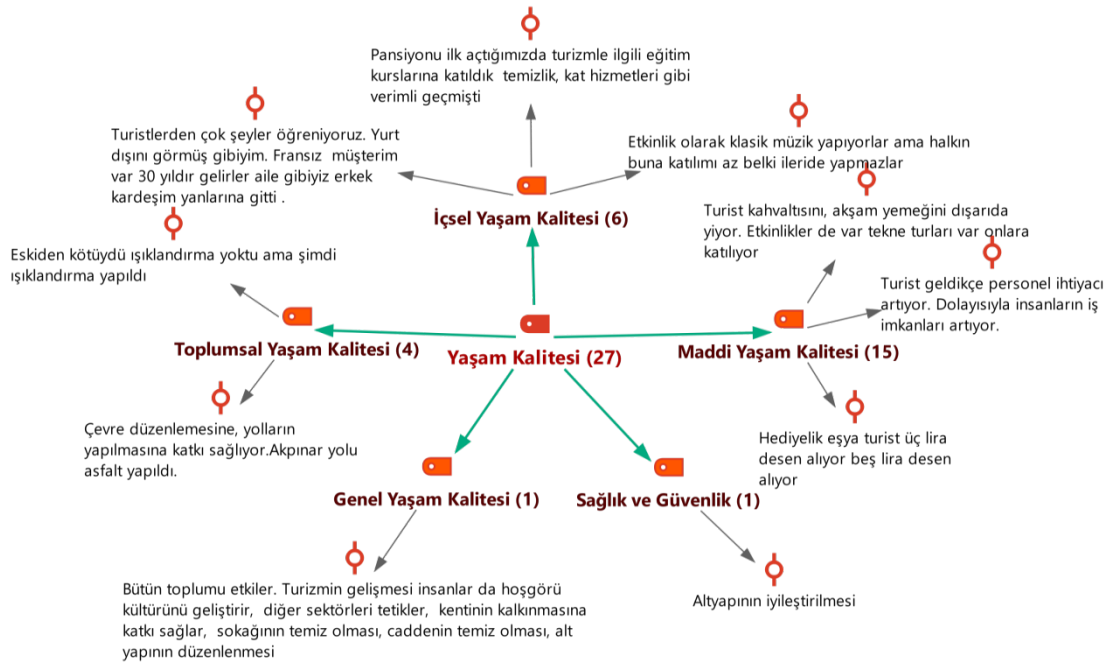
Pansiyonu ilk açtığımızda turizmle ilgili eğitim kurslarına katıldık temizlik, kat hizmetleri gibi verimli geçmişti

Turistlerden çok şeyler öğreniyoruz. Yurt dışını görmüş gibiyim. Fransız müşterim var 30 yıldır gelirler aile gibiyiz erkek kardeşim yanlarına gitti .

Etkinlik olarak klasik müzik yapıyorlar ama halkın buna katılımı az belki ileride yapmazlar

İçsel Yaşam Kalitesi (6)

Turist kahvaltısını, akşam yemeğini dışarıda yiyor. Etkinlikler de var tekne turları var onlara katılıyor

Eskiden kötüydü ışıklandırma yoktu ama şimdi ışıklandırma yapıldı

Turist geldikçe personel ihtiyacı artıyor. Dolayısıyla insanların iş imkanları artıyor.

Toplumsal Yaşam Kalitesi (4)

Yaşam Kalitesi (27)

Maddi Yaşam Kalitesi (15)

Çevre düzenlemesine, yolların yapılmasına katkı sağlıyor.Akpınar yolu asfalt yapıldı.

Hediyelik eşya turist üç lira desen alıyor beş lira desen alıyor

Genel Yaşam Kalitesi (1)

Sağlık ve Güvenlik (1)

Bütün toplumu etkiler. Turizmin gelişmesi insanlar da hoşgörü kültürünü geliştirir, diğer sektörleri tetikler, kentinin kalkınmasına katkı sağlar, sokağının temiz olması, caddenin temiz olması, alt yapının düzenlenmesi

Altyapının iyileştirilmesi